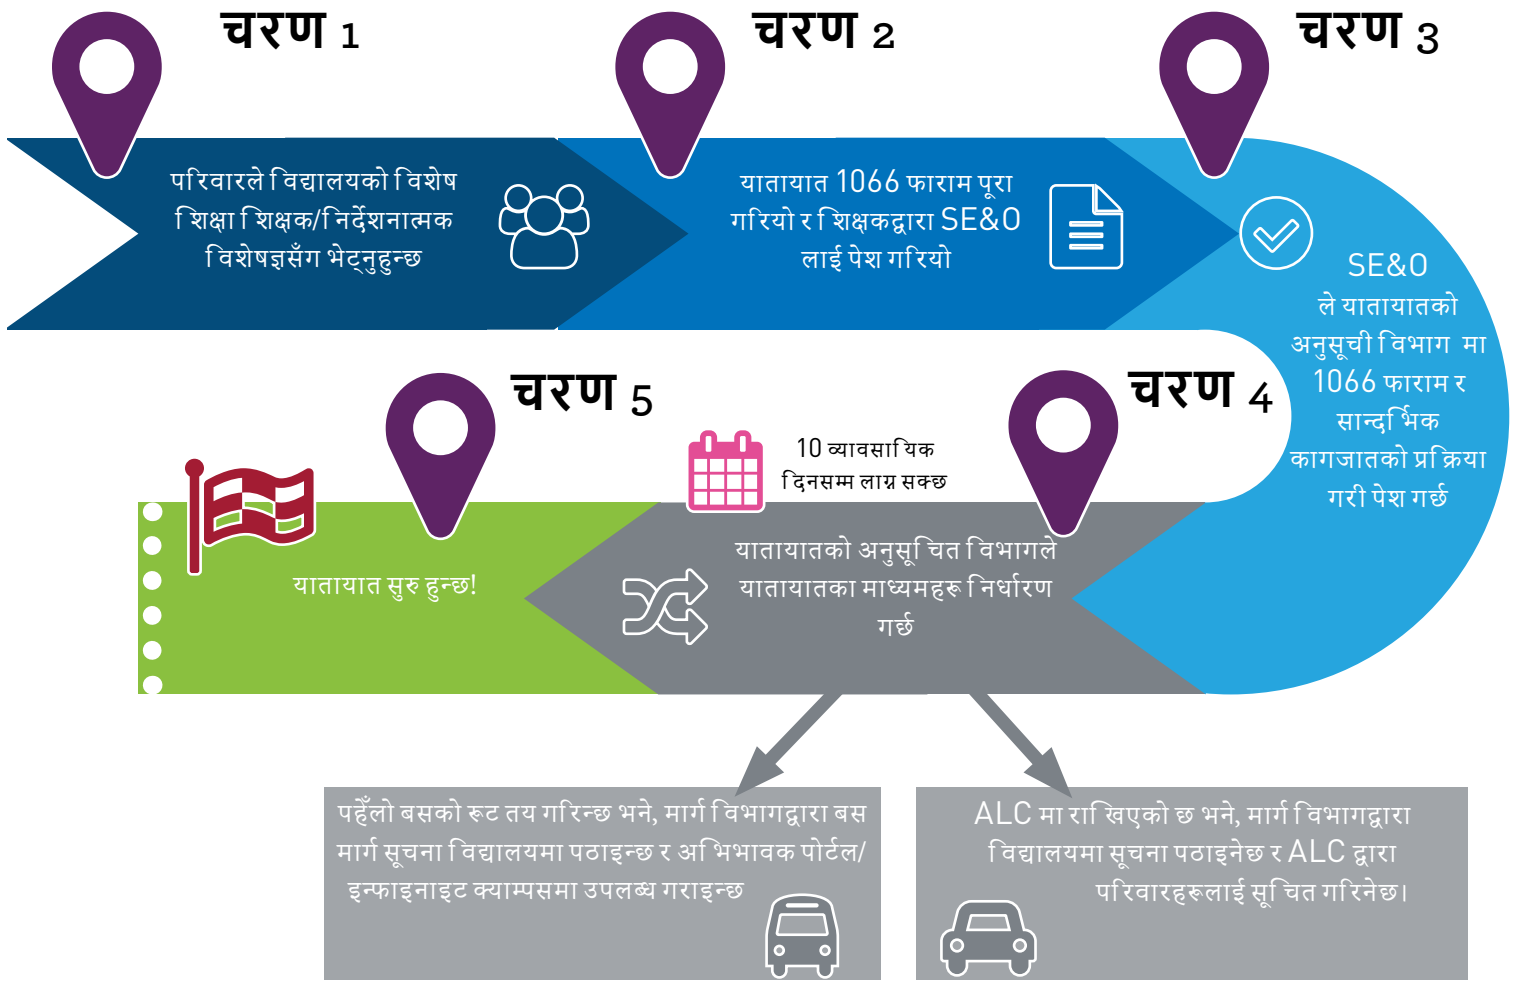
चरण 1

परिवारले विद्यालयको विशेष शिक्षा शिक्षक/निर्देशनात्मक विशेषज्ञसँग भेट्नुहुन्छ

चरण 2

यातायात 1066 फाराम पूरा गरियो र शिक्षकद्वारा SE&O लाई पेश गरियो

चरण 3

SE&O ले यातायातको अनुसूची विभाग मा 1066 फाराम र सान्दर्भिक कागजातको प्रक्रिया गरी पेश गर्छ

चरण 5

यातायात सुरु हुन्छ!

10 व्यावसायिक दिनसम्म लाग्न सक्छ

चरण 4

यातायातको अनुसूचित विभागले यातायातका माध्यमहरू निर्धारण गर्छ

पहेँलो बसको रुट तय गरिन्छ भने, मार्ग विभागद्वारा बस मार्ग सूचना विद्यालयमा पठाइन्छ र अभिभावक पोर्टल/इन्फाइनाइट क्याम्पसमा उपलब्ध गराइन्छ

ALC मा राखिएको छ भने, मार्ग विभागद्वारा विद्यालयमा सूचना पठाइनेछ र ALC द्वारा परिवारहरूलाई सूचित गरिनेछ।